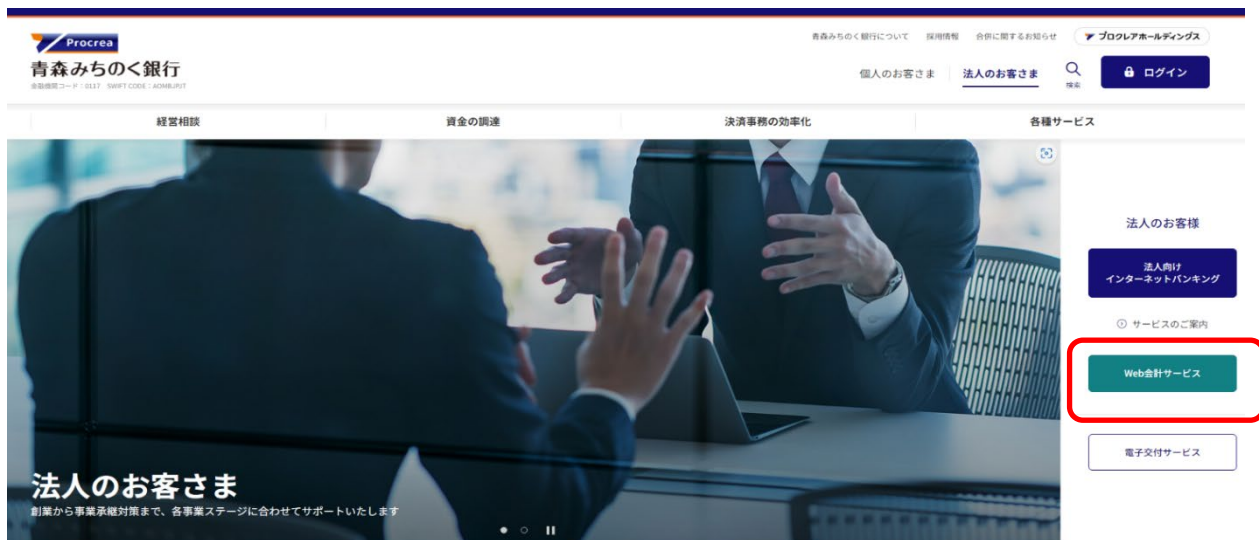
Procrea
青森みちのく銀行
金融機関コード：0117　SWIFT CODE：AOMBJPJT

青森みちのく銀行について　採用情報　合併に関するお知らせ　プロクレアホールディングス

個人のお客さま　法人のお客さま　検索　ログイン

経営相談　資金の調達　決済事務の効率化　各種サービス

法人のお客さま
創業から事業承継対策まで、各事業ステージに合わせてサポートいたします

法人のお客様

法人向け
インターネットバンキング

サービスのご案内

Web会計サービス

電子交付サービス